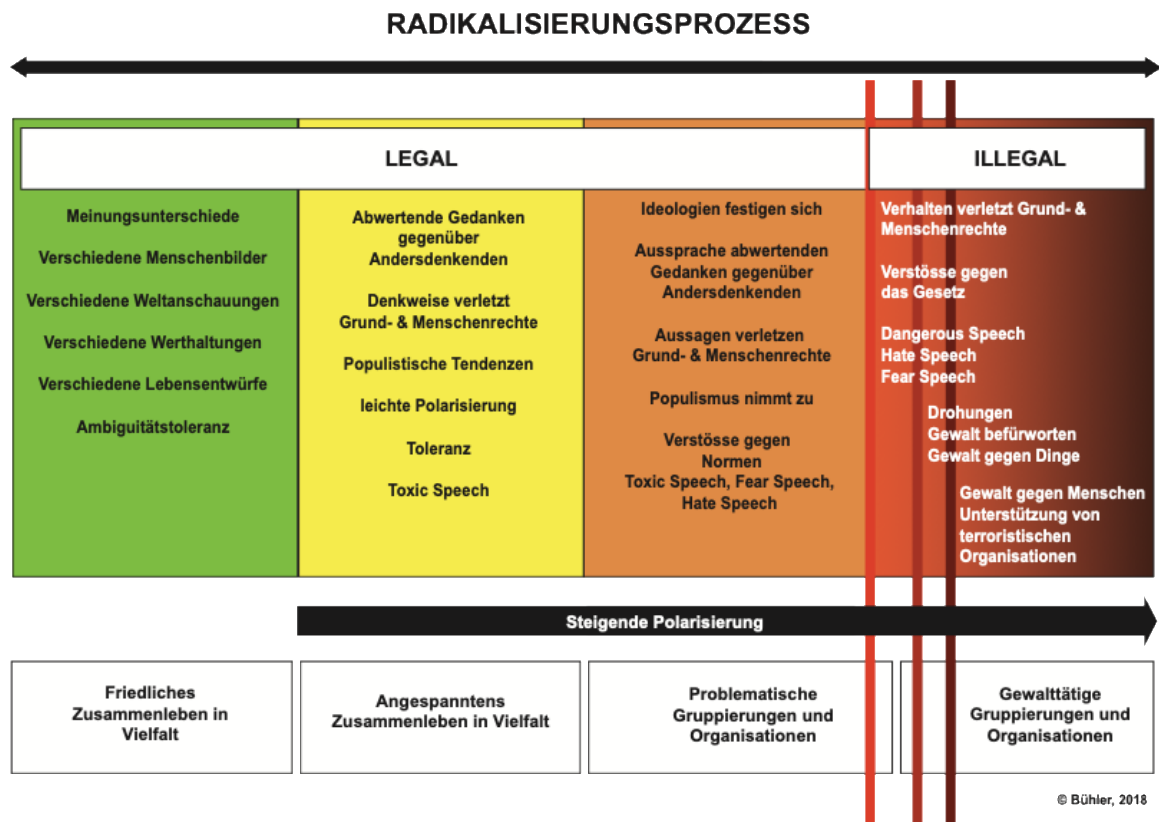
RADIKALISIERUNGSPROZESS

LEGAL

ILLEGAL

Meinungsunterschiede

Verschiedene Menschenbilder

Verschiedene Weltanschauungen

Verschiedene Werthaltungen

Verschiedene Lebensentwürfe

Ambiguitätstoleranz

Abwertende Gedanken gegenüber Andersdenkenden

Denkweise verletzt Grund- & Menschenrechte

Populistische Tendenzen

leichte Polarisierung

Toleranz

Toxic Speech

Ideologien festigen sich

Aussprache abwertenden Gedanken gegenüber Andersdenkenden

Aussagen verletzen Grund- & Menschenrechte

Populismus nimmt zu

Verstösse gegen Normen
Toxic Speech, Fear Speech, Hate Speech

Verhalten verletzt Grund- & Menschenrechte

Verstösse gegen das Gesetz

Dangerous Speech
Hate Speech
Fear Speech

Drohungen
Gewalt befürworten
Gewalt gegen Dinge

Gewalt gegen Menschen
Unterstützung von terroristischen Organisationen

Steigende Polarisierung

Friedliches Zusammenleben in Vielfalt

Angespanntens Zusammenleben in Vielfalt

Problematische Gruppierungen und Organisationen

Gewalttätige Gruppierungen und Organisationen

© Bühler, 2018